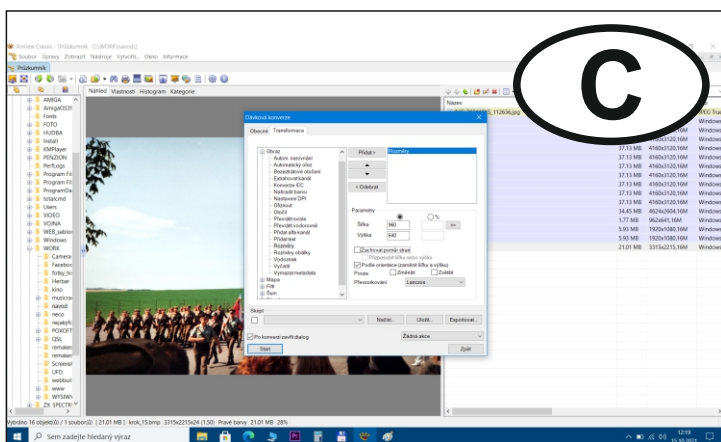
C

XnView Classic - [Průzkumník - C:\WORK\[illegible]]

Soubor Úpravy Zobrazit Nástroje Vytvořit... Okno Informace

Průzkumník

Náhled Vlastnosti Histogram Kategorie

AMIGA
AmigaOS3
Fonts
FOTO
HUDBA
Instal
KMPlayer
PENZION
PerfLogs
Program Fi
Program Fi
ProgramDa
totalcmd
Users
VIDEO
VOINA
WEB_sablo
Windows
WORK
Camera
Facebo
fotky_k
Herbar
kino
maxicr
navod
neco
nejakyf
POXOFT
QSL
remaker
remaker
Screens
UFO
webbul
www
WYSIWY
ZX SPECTR

Dávková konverze

Obecné Transformace

Obraz
Autom. nasycení
Automatický ořez
Bezeztrátové otočení
Extrahovat kanál
Konverze ICC
Nahradit barvu
Nastavení DPI
Obkreslit
Obrázek
Převrátit svisle
Převrátit vodorovně
Přidat alfa kanál
Přidat text
Rozměry
Rozměry obálky
Vodoznak
Vyčistit
Vymazat metadata
Mapa
Filtr
Efekty
Jiné

Přidat >
< Odebrat

Rozměry

Parametry
Šířka 960
Výška 640
%
Zachovat poměr stran
Přizpůsobit šířku nebo výšku
Podle orientace (zaměnit šířku a výšku)
Pouze Zmenšit Zvětšit
Převzorkování Lanczos

Skript
Načíst... Uložit... Exportovat...
Po konverzi zavřít dialog
Žádná akce
Start
Zpět

Název
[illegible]_112636.jpg
37.13 MB 4160x3120,16M Windows
37.13 MB 4160x3120,16M Windows
37.13 MB 4160x3120,16M Windows
37.13 MB 4160x3120,16M Windows
37.13 MB 4160x3120,16M Windows
37.13 MB 4160x3120,16M Windows
37.13 MB 4160x3120,16M Windows
34.45 MB 4624x2604,16M Windows
1.77 MB 962x641,16M Windows
5.93 MB 1920x1080,16M Windows
5.93 MB 1920x1080,16M Windows
21.01 MB 3315x2215,16M Windows

Vybráno 16 objektů / 1 souborů | 21.01 MB | krok_15.bmp 3315x2215x24 (1.50) Pravé barvy 21.01 MB 28%

Sem zadejte hledaný výraz

12:19
15.10.2021